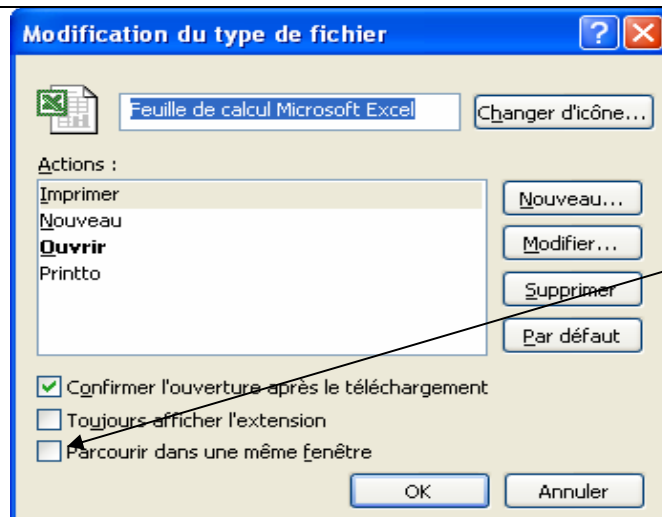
Modification du type de fichier

?

Feuille de calcul Microsoft Excel

Changer d'icône...

Actions :

Imprimer
Nouveau
Ouvrir
Printto

Nouveau...

Modifier...

Supprimer

Par défaut

Confirmer l'ouverture après le téléchargement

Toujours afficher l'extension

Parcourir dans une même fenêtre

OK

Annuler